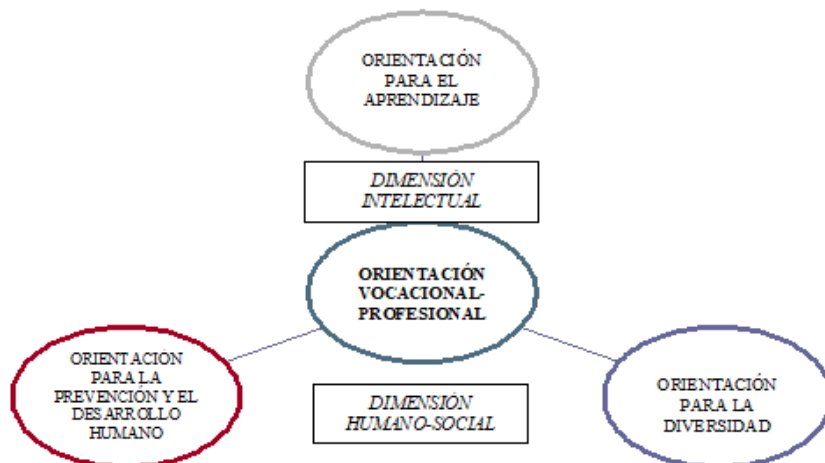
ORIENTACIÓN PARA EL APRENDIZAJE

DIMENSIÓN INTELECTUAL

ORIENTACIÓN VOCACIONAL-PROFESIONAL

ORIENTACIÓN PARA LA PREVENCIÓN Y EL DESARROLLO HUMANO

DIMENSIÓN HUMANO-SOCIAL

ORIENTACIÓN PARA LA DIVERSIDAD